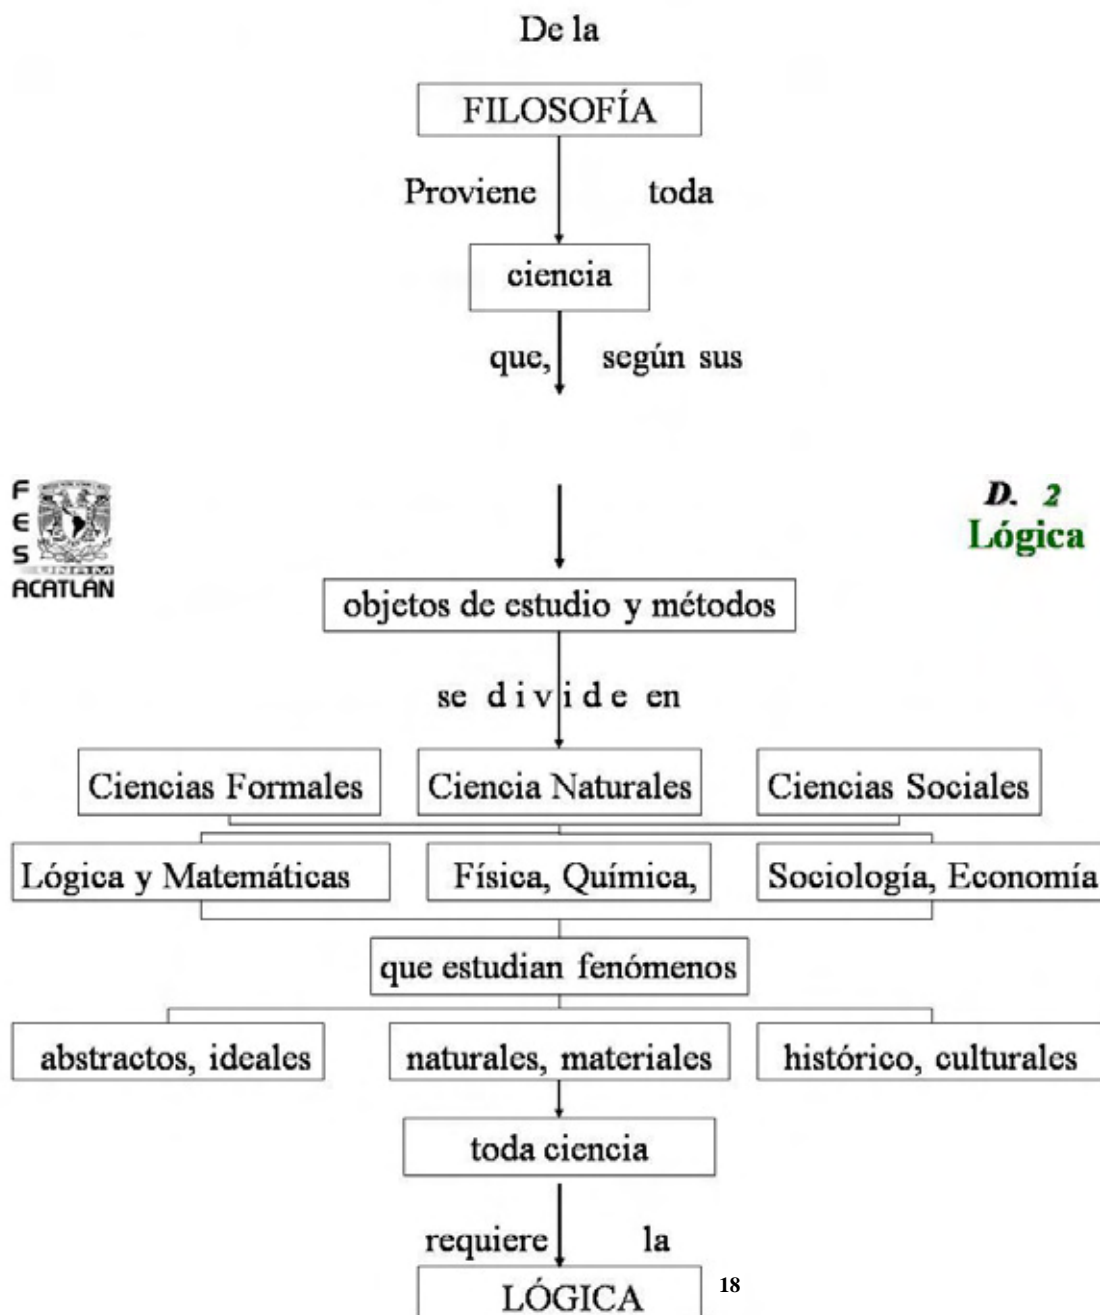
De la

FILOSOFÍA

Proviene toda

ciencia

que, según sus

F
E
S
ACATLÁN

D. 2
Lógica

objetos de estudio y métodos

se divide en

Ciencias Formales

Ciencia Naturales

Ciencias Sociales

Lógica y Matemáticas

Física, Química,

Sociología, Economía

que estudian fenómenos

abstractos, ideales

naturales, materiales

histórico, culturales

toda ciencia

requiere la

LÓGICA

18